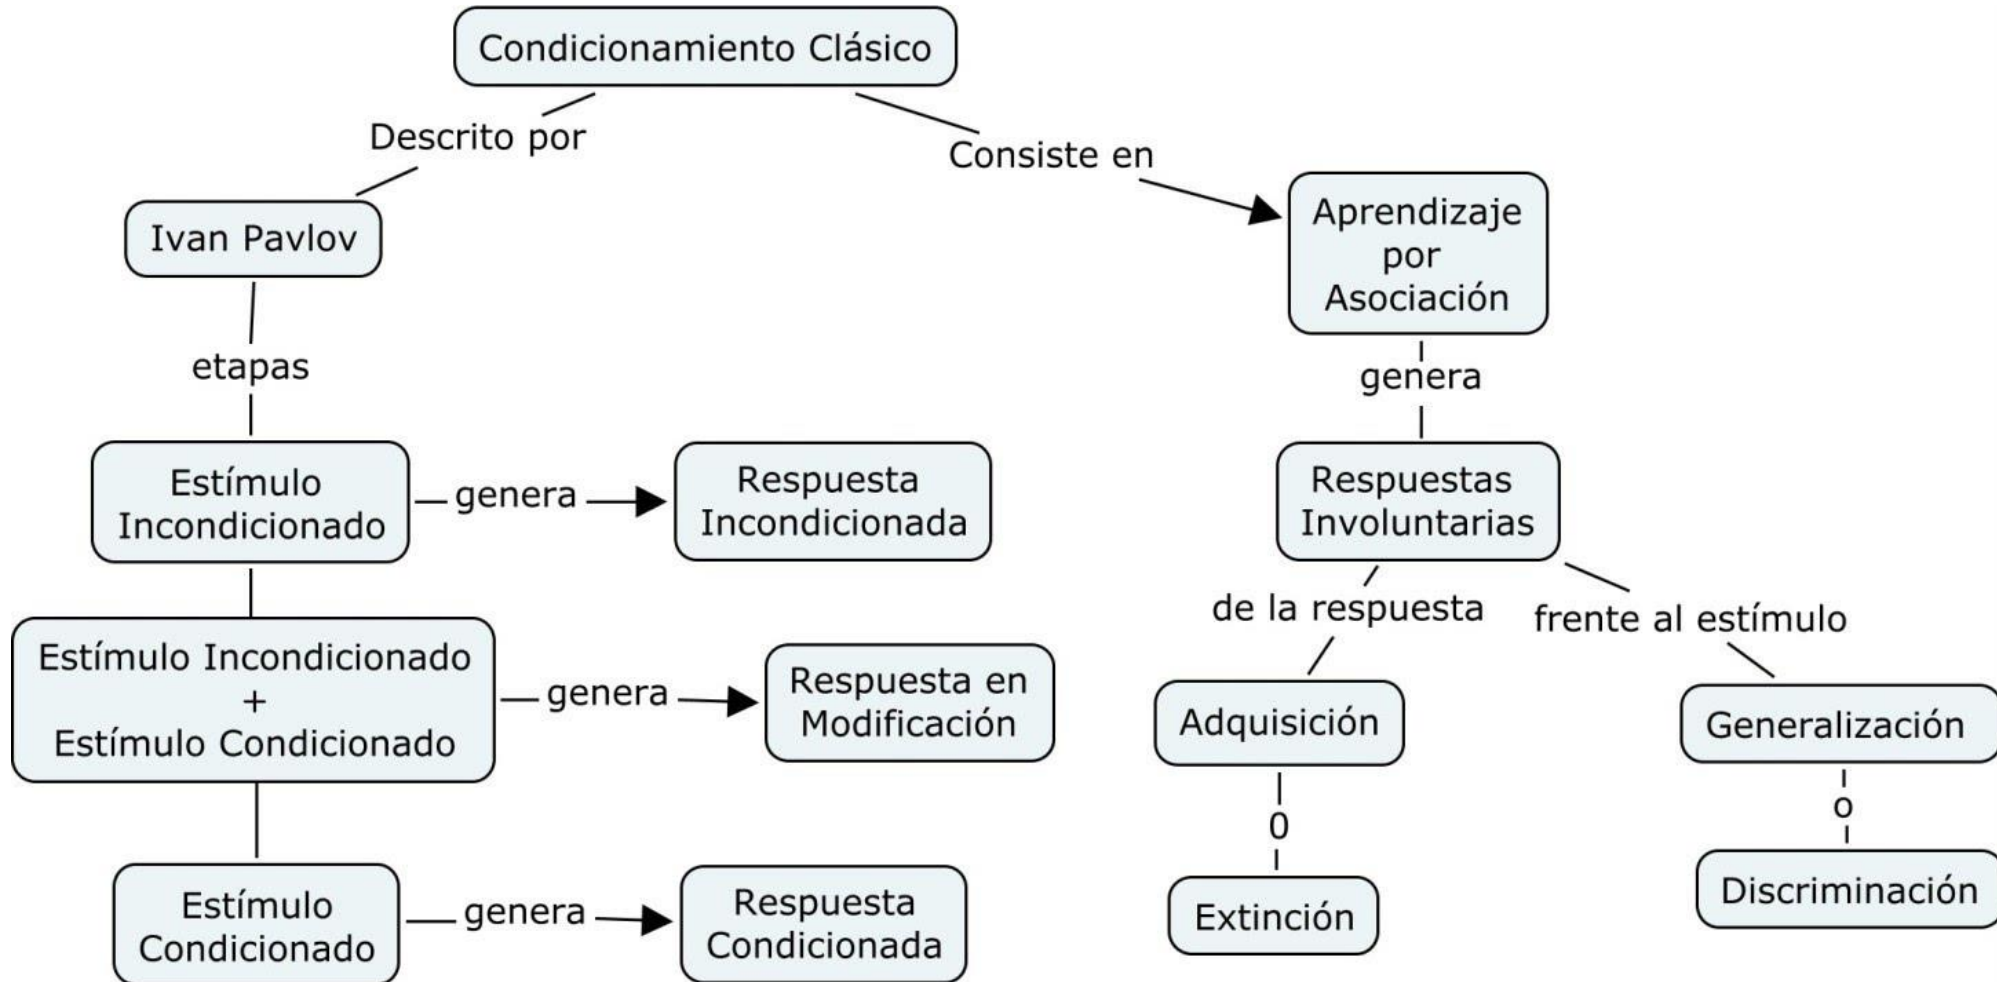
Condicionamiento Clásico

Descrito por

Ivan Pavlov

etapas

Estímulo Incondicionado

genera

Respuesta Incondicionada

Estímulo Incondicionado + Estímulo Condicionado

genera

Respuesta en Modificación

Estímulo Condicionado

genera

Respuesta Condicionada

Consiste en

Aprendizaje por Asociación

genera

Respuestas Involuntarias

de la respuesta

Adquisición

0

Extinción

frente al estímulo

Generalización

o

Discriminación